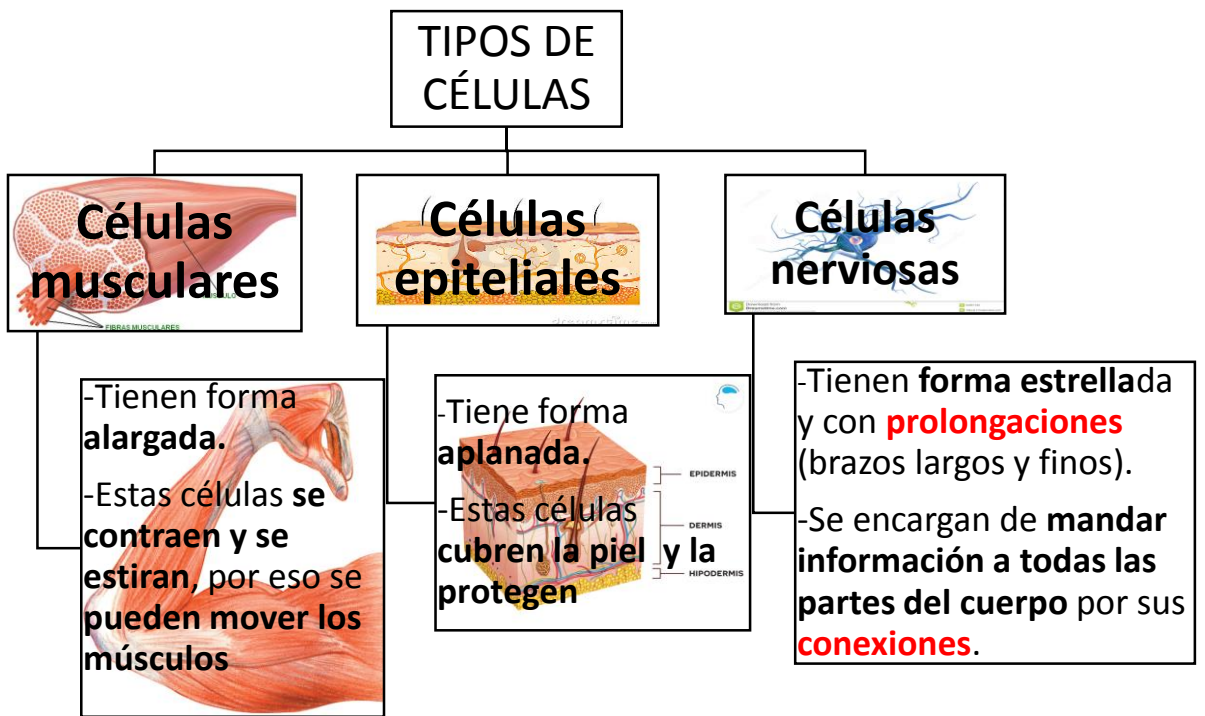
TIPOS DE CÉLULAS

Células musculares

FIBRAS MUSCULARES

Células epiteliales

Células nerviosas

-Tienen forma alargada.

-Estas células se contraen y se estiran, por eso se pueden mover los músculos

-Tiene forma aplanada.

-Estas células cubren la piel y la protegen

EPIDERMIS

DERMIS

HIPODERMIS

-Tienen forma estrellada y con prolongaciones (brazos largos y finos).

-Se encargan de mandar información a todas las partes del cuerpo por sus conexiones.